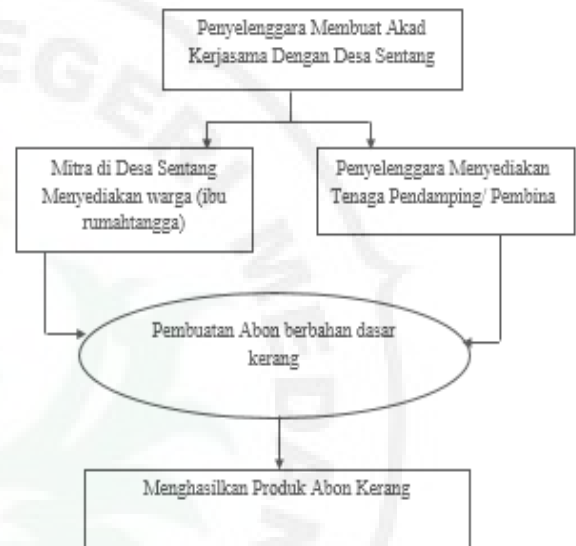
Penyelenggara Membuat Akad Kerjasama Dengan Desa Sentang

Mitra di Desa Sentang Menyediakan warga (ibu rumahtangga)

Penyelenggara Menyediakan Tenaga Pendamping/ Pembina

Pembuatan Abon berbahan dasar kerang

Menghasilkan Produk Abon Kerang